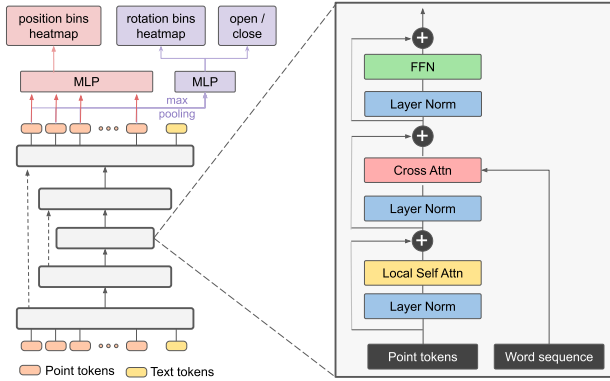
position bins heatmap

rotation bins heatmap

open / close

MLP

MLP

max pooling

Point tokens

Text tokens

FFN

Layer Norm

Cross Attn

Layer Norm

Local Self Attn

Layer Norm

Point tokens

Word sequence